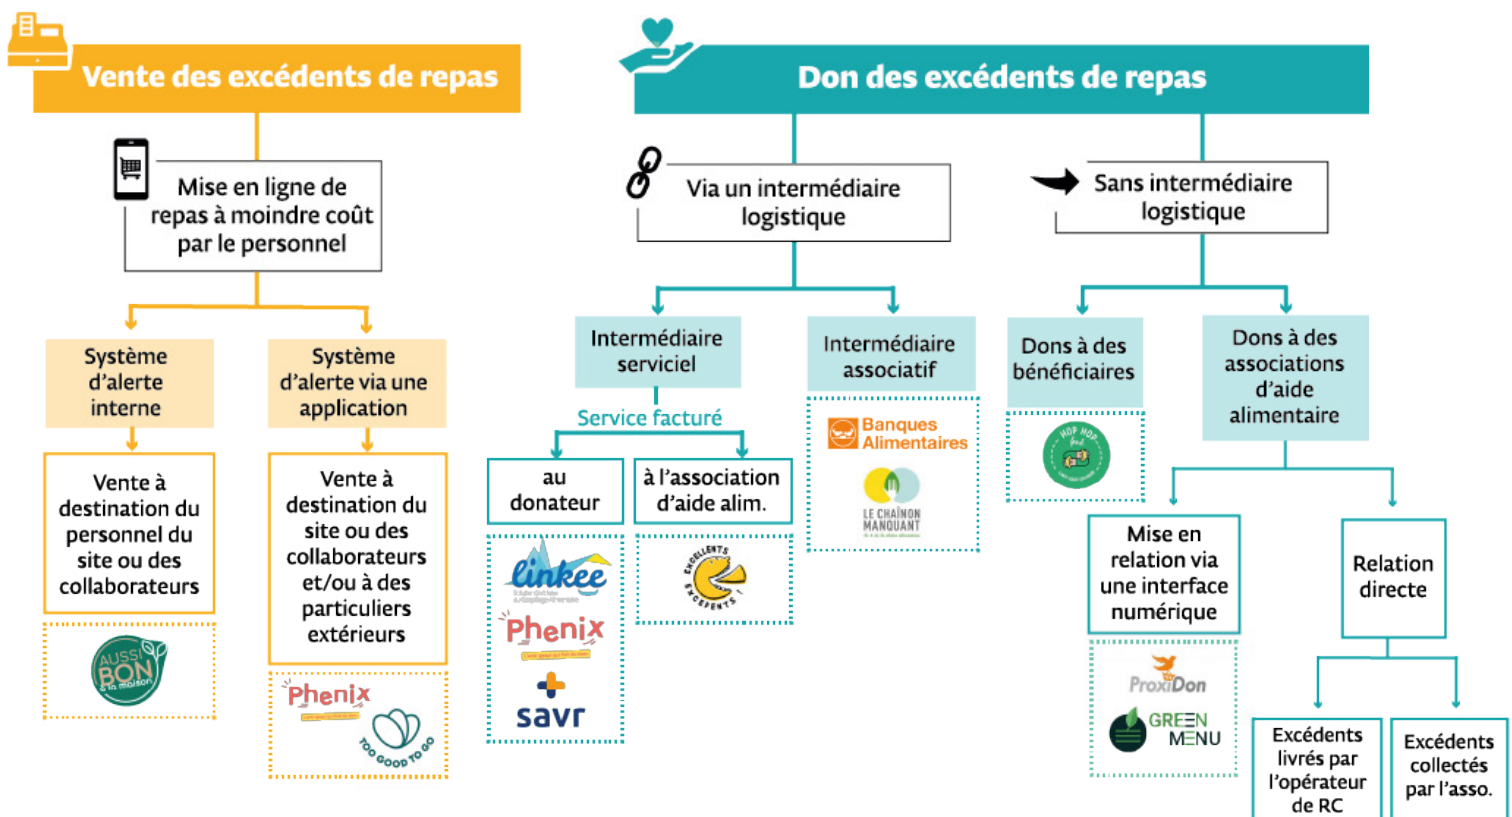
Vente des excédents de repas

Mise en ligne de repas à moindre coût par le personnel

Système d'alerte interne

Vente à destination du personnel du site ou des collaborateurs

AUSSI BON à la maison

Système d'alerte via une application

Vente à destination du site ou des collaborateurs et/ou à des particuliers extérieurs

Phenix

TOO GOOD TO GO

Don des excédents de repas

Via un intermédiaire logistique

Intermédiaire serviciel

Service facturé

au donateur

linkee

Phenix

savr

à l'association d'aide alim.

EXCELLENTS EXCÉDENTS

Intermédiaire associatif

Banques Alimentaires

LE CHAÎNON MANQUANT

Sans intermédiaire logistique

Dons à des bénéficiaires

HOP HOP food

Dons à des associations d'aide alimentaire

Mise en relation via une interface numérique

ProxiDon

GREEN MENU

Relation directe

Excédents livrés par l'opérateur de RC

Excédents collectés par l'asso.